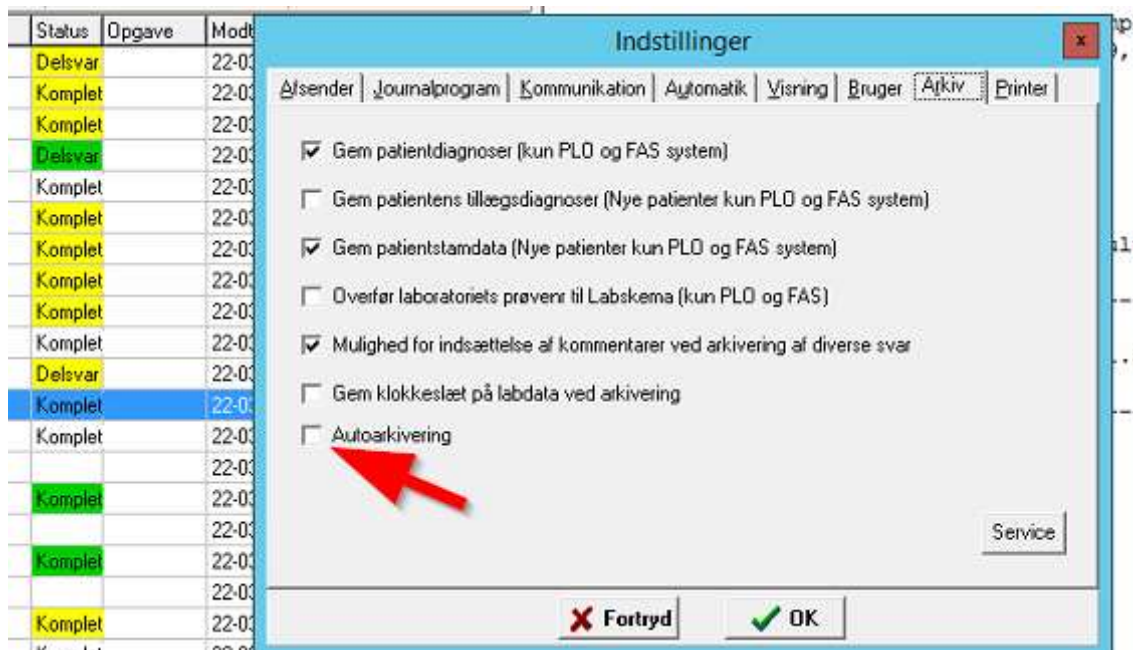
| Status | Opgave | Modt |
|---|---|---|
| Delsvar | | 22-0 |
| Komplet | | 22-0 |
| Komplet | | 22-0 |
| Delsvar | | 22-0 |
| Komplet | | 22-0 |
| Komplet | | 22-0 |
| Komplet | | 22-0 |
| Komplet | | 22-0 |
| Komplet | | 22-0 |
| Komplet | | 22-0 |
| Delsvar | | 22-0 |
| Komplet | | 22-0 |
| Komplet | | 22-0 |
| | | 22-0 |
| Komplet | | 22-0 |
| | | 22-0 |
| Komplet | | 22-0 |
| | | 22-0 |
| Komplet | | 22-0 |

Indstillinger

x

Afsender | Journalprogram | Kommunikation | Automatik | Visning | Bruger | Arkiv | Printer

Gem patientdiagnoser (kun PLO og FAS system)

Gem patientens tillægsdiagnoser (Nye patienter kun PLO og FAS system)

Gem patientstamdata (Nye patienter kun PLO og FAS system)

Overfør laboratoriets prøvenr til Labskema (kun PLO og FAS)

Mulighed for indsættelse af kommentarer ved arkivering af diverse svar

Gem klokkeslæt på labdata ved arkivering

Autoarkivering

Service

Fortryd

OK